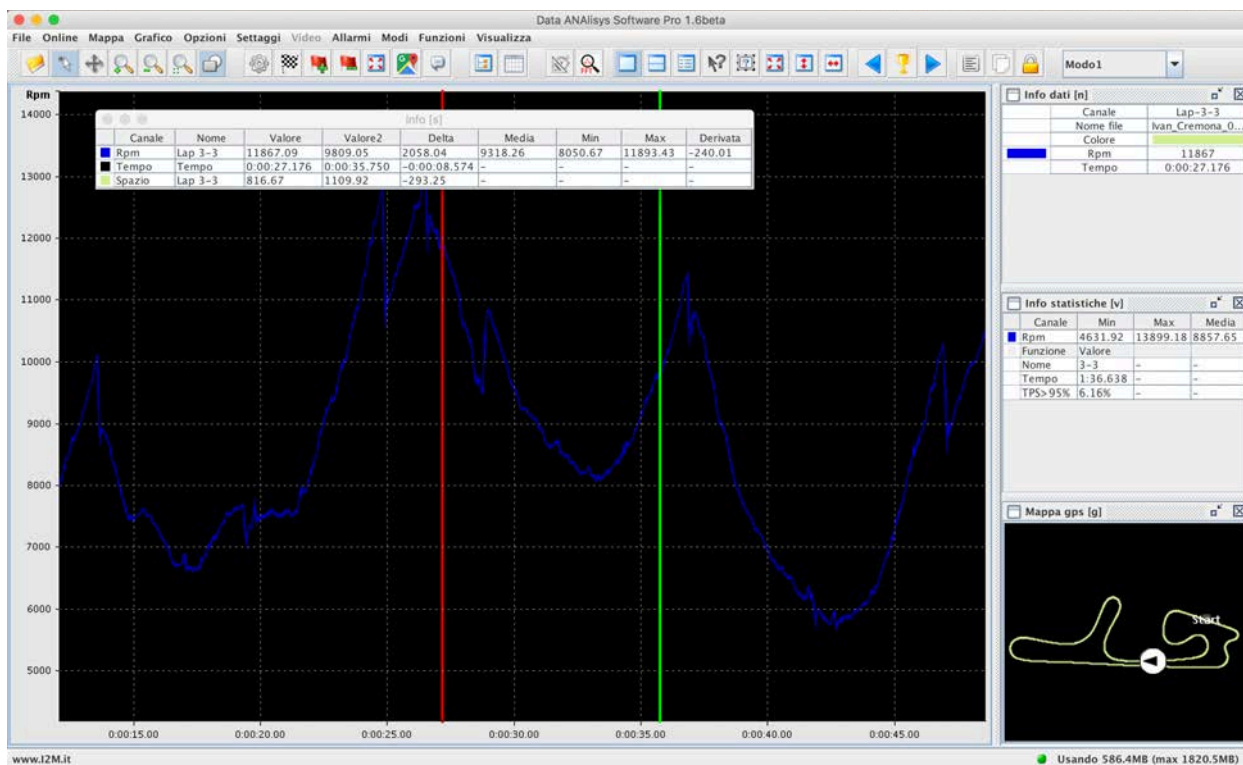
Data ANAlisys Software Pro 1.6beta

File Online Mappa Grafico Opzioni Settaggi Video Allarmi Modi Funzioni Visualizza

Modo1

Rpm
14000
13000
12000
11000
10000
9000
8000
7000
6000
5000

Info [s]

| | Canale | Nome | Valore | Valore2 | Delta | Media | Min | Max | Derivata |
|---|---|---|---|---|---|---|---|---|---|
| | Rpm | Lap 3-3 | 11867.09 | 9809.05 | 2058.04 | 9318.26 | 8050.67 | 11893.43 | -240.01 |
| | Tempo | Tempo | 0:00:27.176 | 0:00:35.750 | -0:00:08.574 | - | - | - | - |
| | Spazio | Lap 3-3 | 816.67 | 1109.92 | -293.25 | - | - | - | - |

0:00:15.00 0:00:20.00 0:00:25.00 0:00:30.00 0:00:35.00 0:00:40.00 0:00:45.00

Info dati [n]

| | |
|---|---|
| Canale | Lap-3-3 |
| Nome file | Ivan_Cremona_0... |
| Colore | |
| Rpm | 11867 |
| Tempo | 0:00:27.176 |

Info statistiche [v]

| Canale | Min | Max | Media |
|---|---|---|---|
| Rpm | 4631.92 | 13899.18 | 8857.65 |
| Funzione | Valore | | |
| Nome | 3-3 | - | - |
| Tempo | 1:36.638 | - | - |
| TPS>95% | 6.16% | - | - |

Mappa gps [g]

Start

www.I2M.it

Usando 586.4MB (max 1820.5MB)